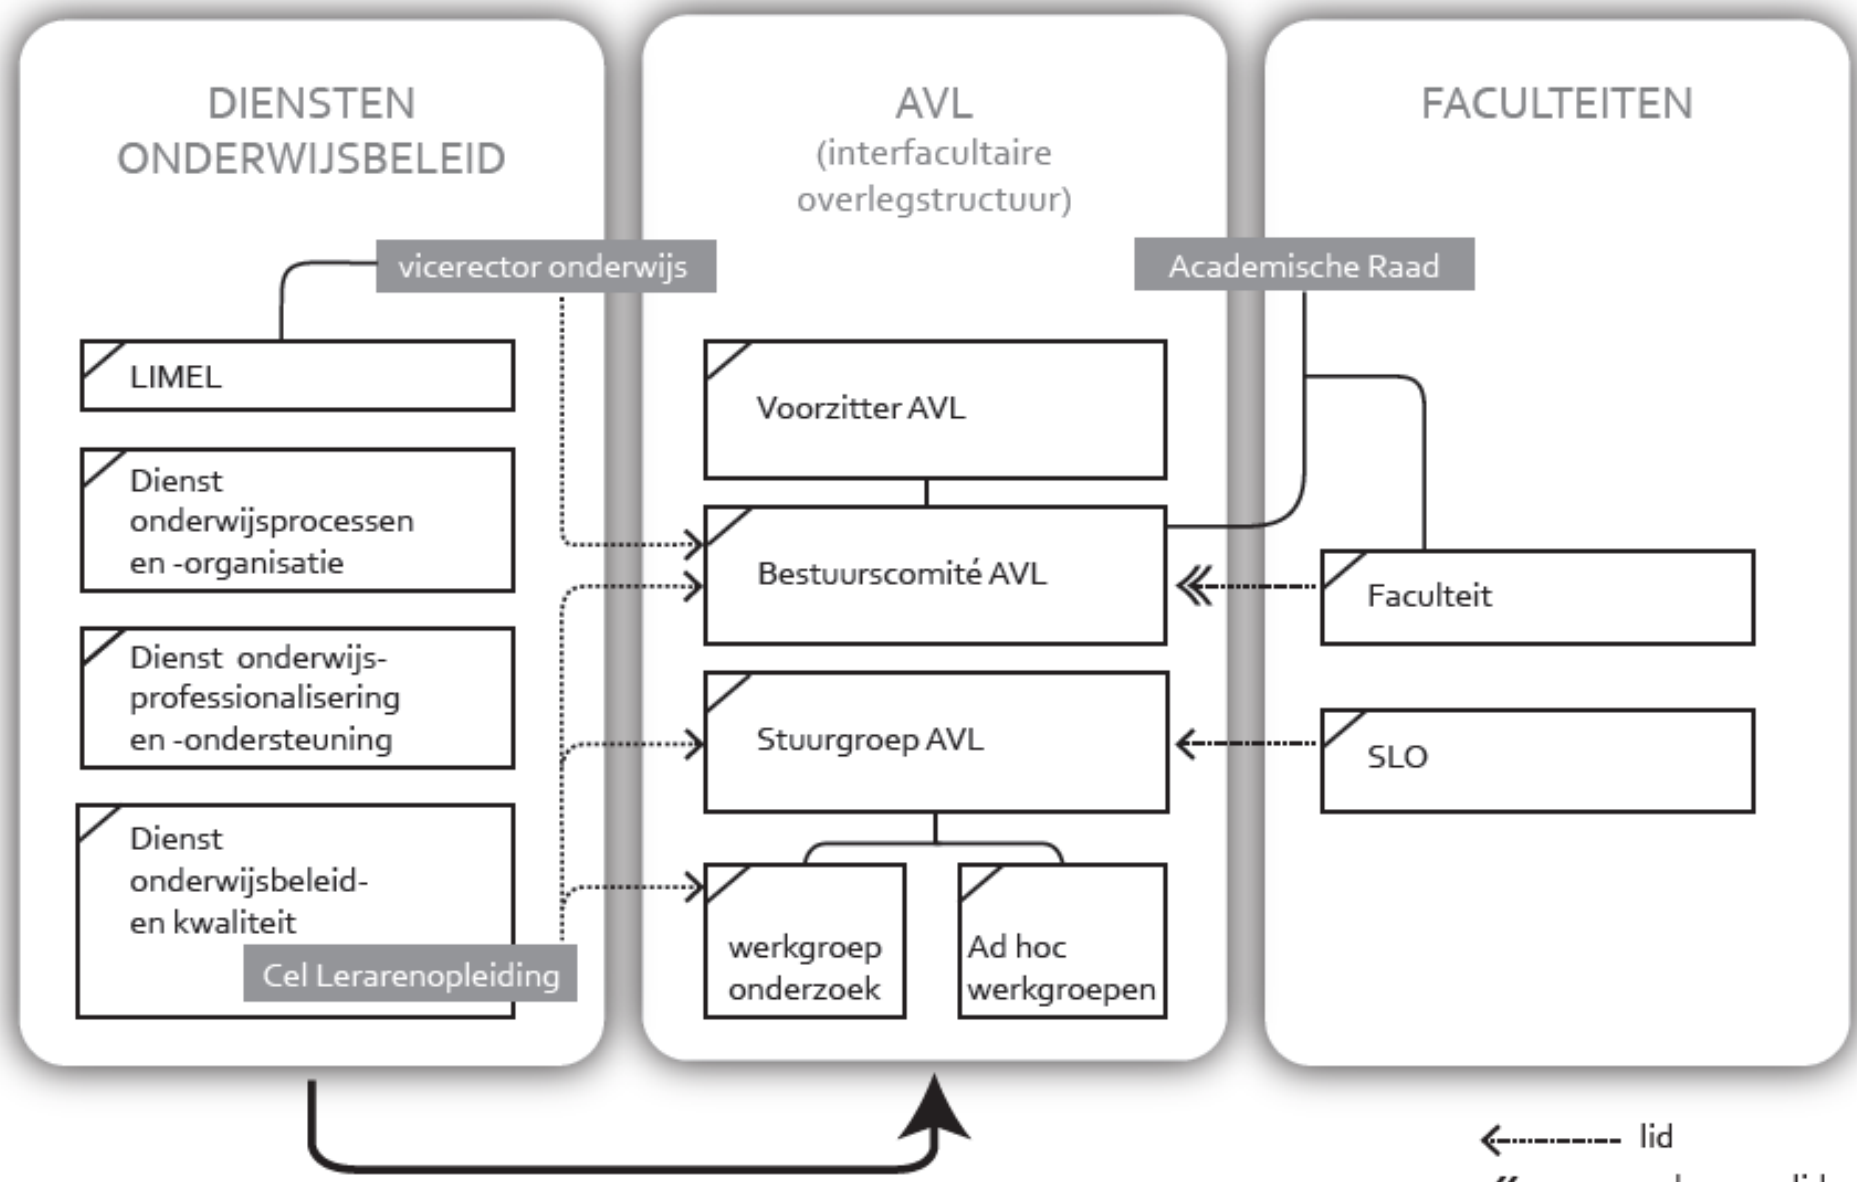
DIENSTEN ONDERWIJSBELEID

AVL (interfacultaire overlegstructuur)

FACULTEITEN

vicerector onderwijs

Academische Raad

LIMEL

Dienst onderwijsprocessen en -organisatie

Dienst onderwijs-professionalisering en -ondersteuning

Dienst onderwijsbeleid- en kwaliteit

Cel Lerarenopleiding

Voorzitter AVL

Bestuurscomité AVL

Stuurgroep AVL

werkgroep onderzoek

Ad hoc werkgroepen

Faculteit

SLO

lid

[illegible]